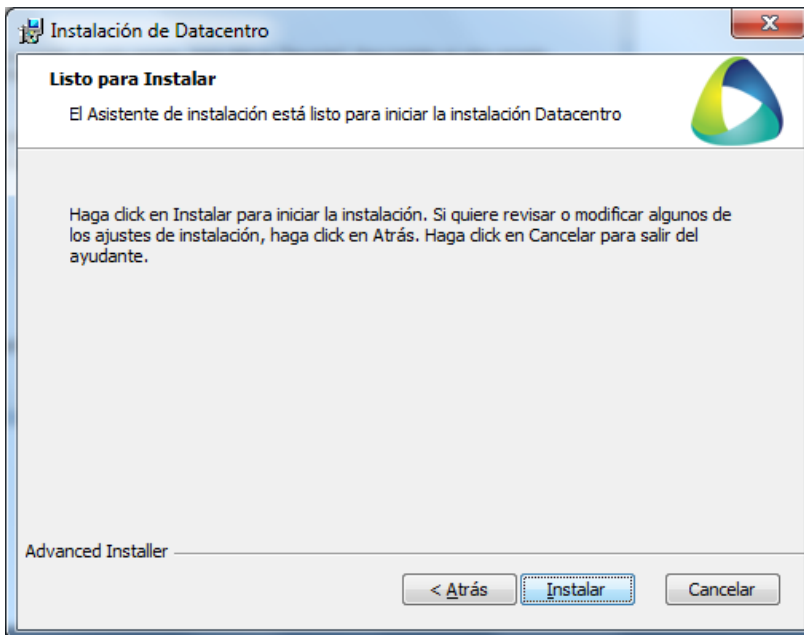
Instalación de Datacentro

Listo para Instalar

El Asistente de instalación está listo para iniciar la instalación Datacentro

Haga click en Instalar para iniciar la instalación. Si quiere revisar o modificar algunos de los ajustes de instalación, haga click en Atrás. Haga click en Cancelar para salir del ayudante.

Advanced Installer

< Atrás

Instalar

Cancelar